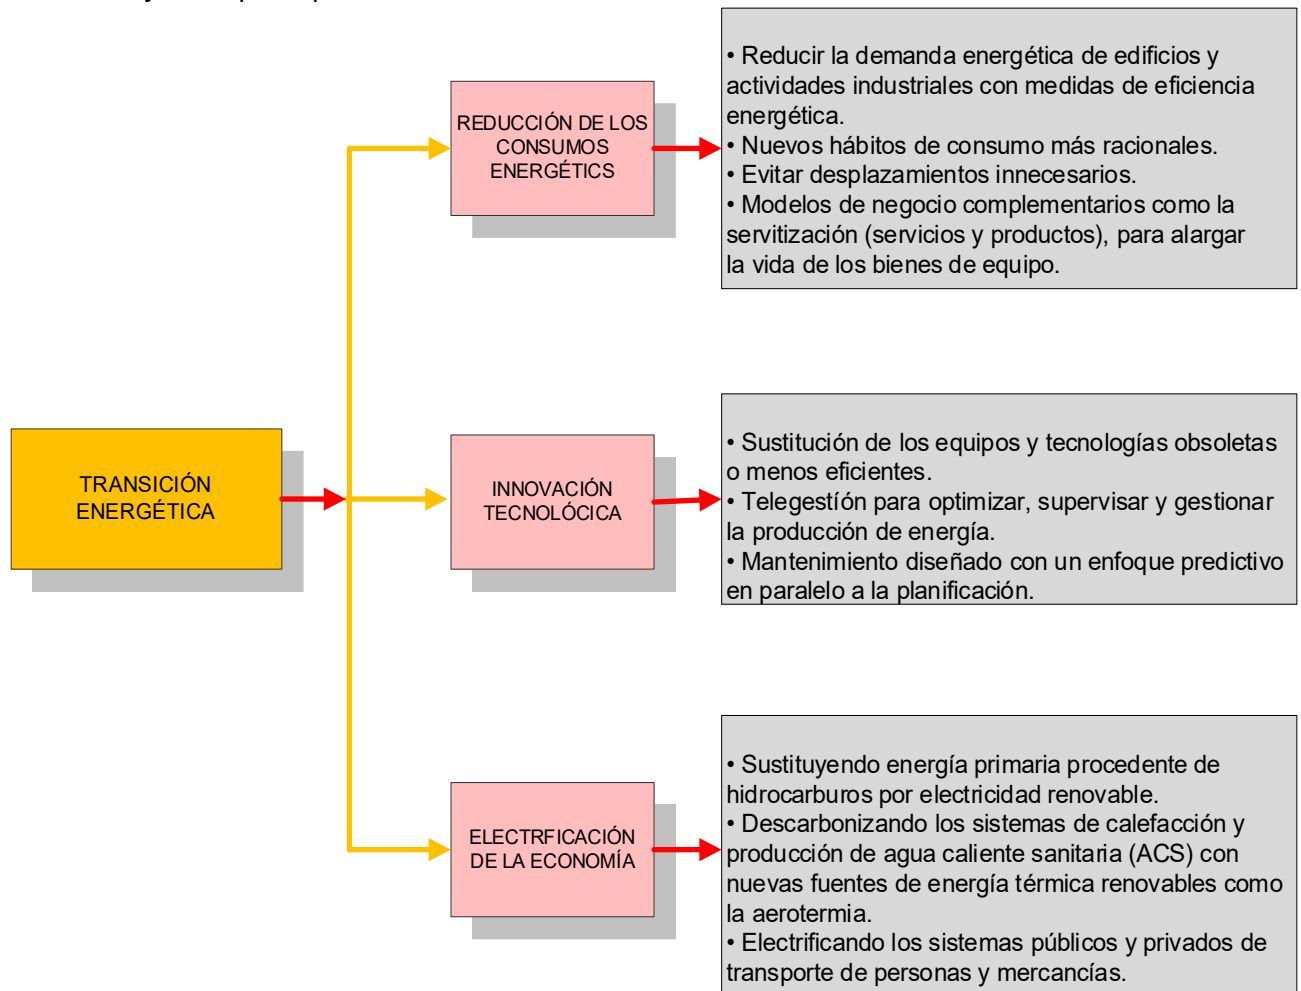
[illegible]

TRANSICIÓN ENERGÉTICA

REDUCCIÓN DE LOS CONSUMOS ENERGÉTICS

• Reducir la demanda energética de edificios y actividades industriales con medidas de eficiencia energética.
• Nuevos hábitos de consumo más racionales.
• Evitar desplazamientos innecesarios.
• Modelos de negocio complementarios como la servitización (servicios y productos), para alargar la vida de los bienes de equipo.

INNOVACIÓN TECNOLÓCICA

• Sustitución de los equipos y tecnologías obsoletas o menos eficientes.
• Telegestíon para optimizar, supervisar y gestionar la producción de energía.
• Mantenimiento diseñado con un enfoque predictivo en paralelo a la planificación.

ELECTRFICACIÓN DE LA ECONOMÍA

• Sustituyendo energía primaria procedente de hidrocarburos por electricidad renovable.
• Descarbonizando los sistemas de calefacción y producción de agua caliente sanitaria (ACS) con nuevas fuentes de energía térmica renovables como la aerotermia.
• Electrificando los sistemas públicos y privados de transporte de personas y mercancías.